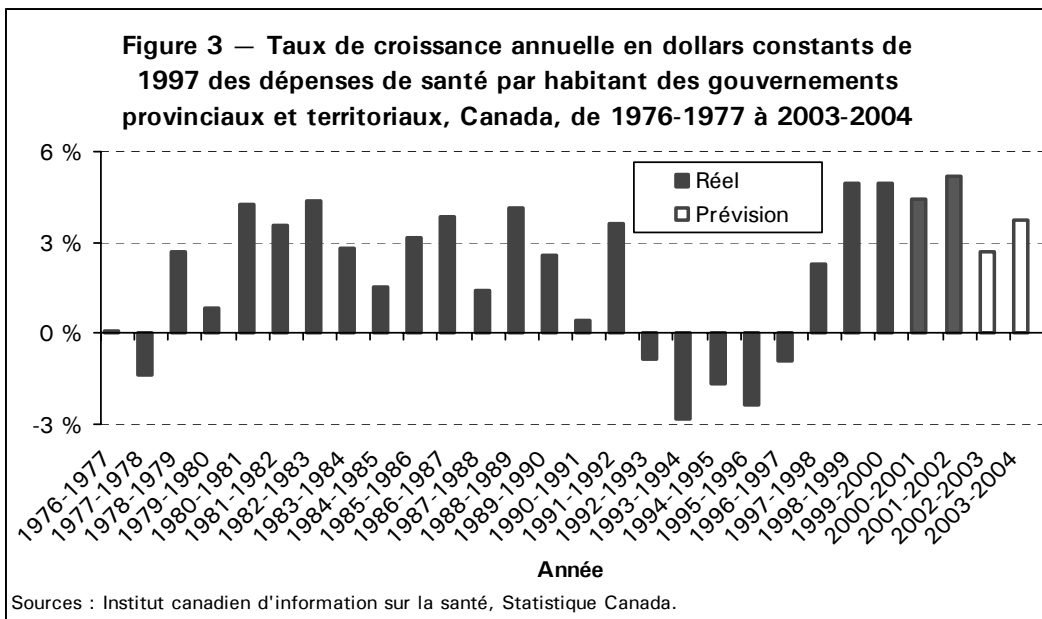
Figure 3 — Taux de croissance annuelle en dollars constants de 1997 des dépenses de santé par habitant des gouvernements provinciaux et territoriaux, Canada, de 1976-1977 à 2003-2004

6 %
3 %
0 %
-3 %

Réel
Prévision

1976-1977
1977-1978
1978-1979
1979-1980
1980-1981
1981-1982
1982-1983
1983-1984
1984-1985
1985-1986
1986-1987
1987-1988
1988-1989
1989-1990
1990-1991
1991-1992
1992-1993
1993-1994
1994-1995
1995-1996
1996-1997
1997-1998
1998-1999
1999-2000
2000-2001
2001-2002
2002-2003
2003-2004

Année

Sources : Institut canadien d'information sur la santé, Statistique Canada.